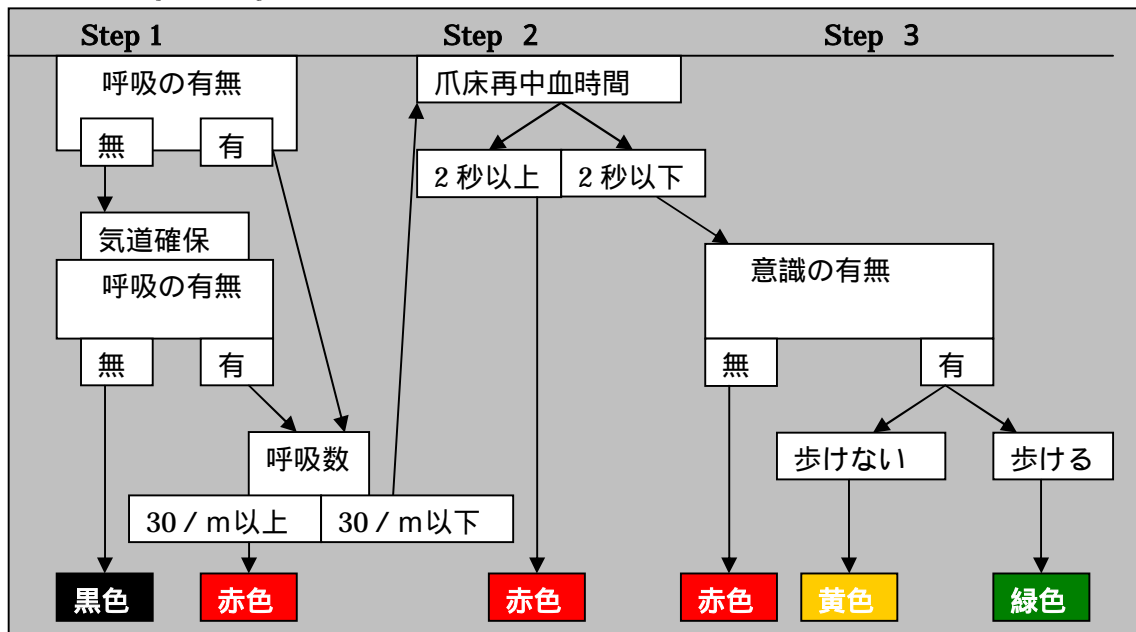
Step 1

Step 2

Step 3

呼吸の有無

無

有

気道確保

呼吸の有無

無

有

呼吸数

30 / m以上

30 / m以下

黒色

赤色

爪床再中血時間

2 秒以上

2 秒以下

赤色

意識の有無

無

有

歩けない

歩ける

赤色

黄色

緑色